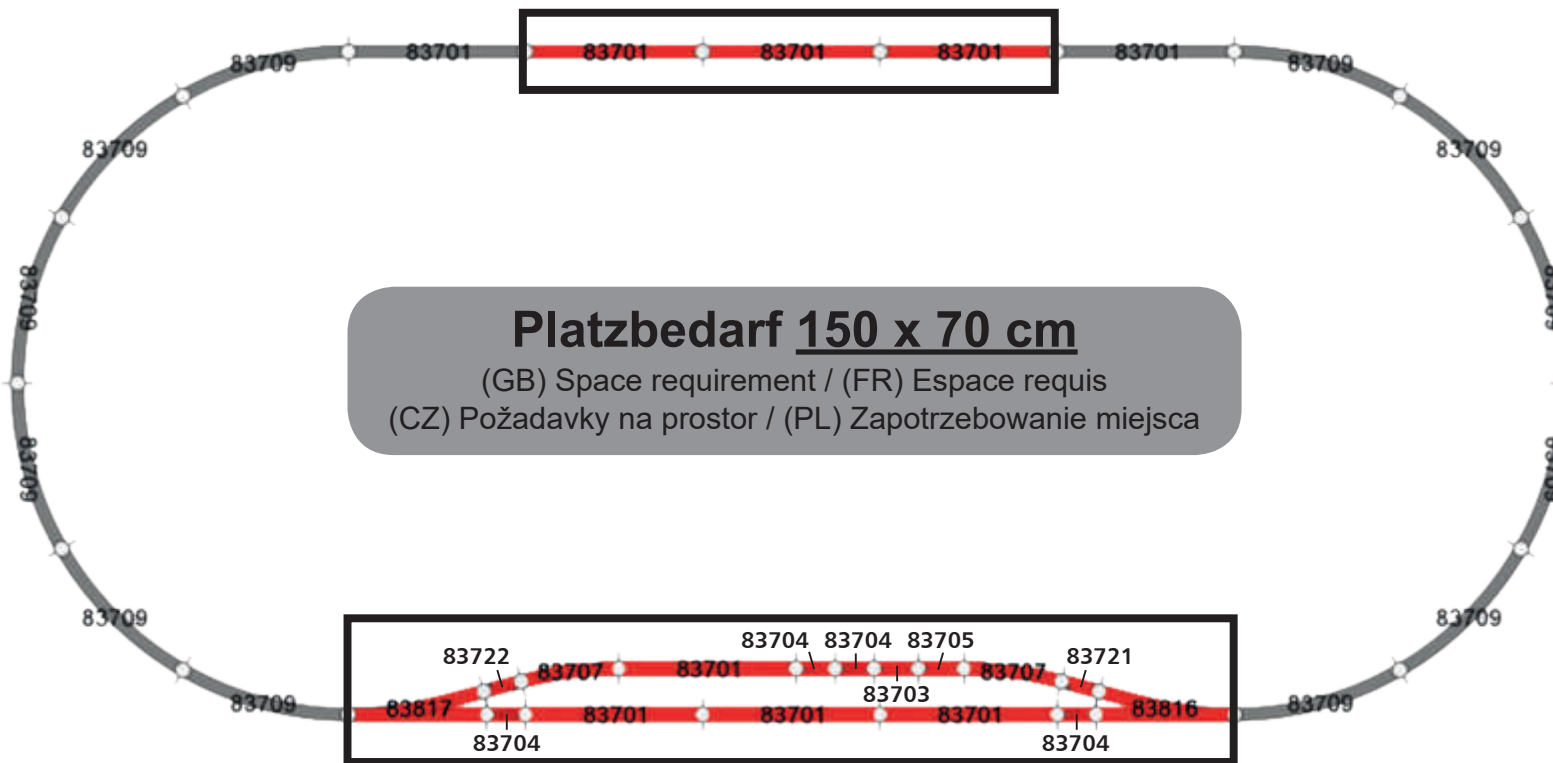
83709 83701 83701 83701 83701 83701 83709

83709 83709

83709 83709

Platzbedarf 150 x 70 cm
(GB) Space requirement / (FR) Espace requis
(CZ) Požadavky na prostor / (PL) Zapotrzebowanie miejsca

83709

83709 83709

83704 83704 83705
83722 83707 83701 83703 83707 83721
83709 83817 83701 83701 83701 83816 83709
83704 83704